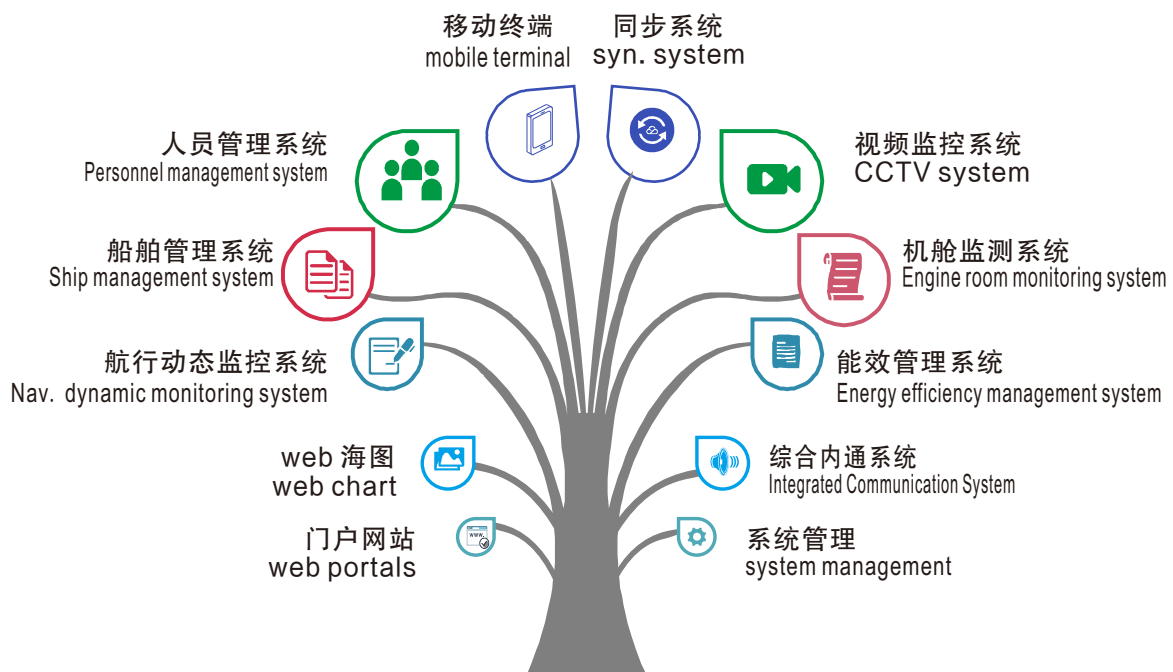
移动终端
mobile terminal

同步系统
syn. system

人员管理系统
Personnel management system

视频监控系统
CCTV system

船舶管理系统
Ship management system

机舱监测系统
Engine room monitoring system

航行动态监控系统
Nav. dynamic monitoring system

能效管理系统
Energy efficiency management system

web 海图
web chart

综合内通系统
Integrated Communication System

门户网站
web portals

www.

系统管理
system management